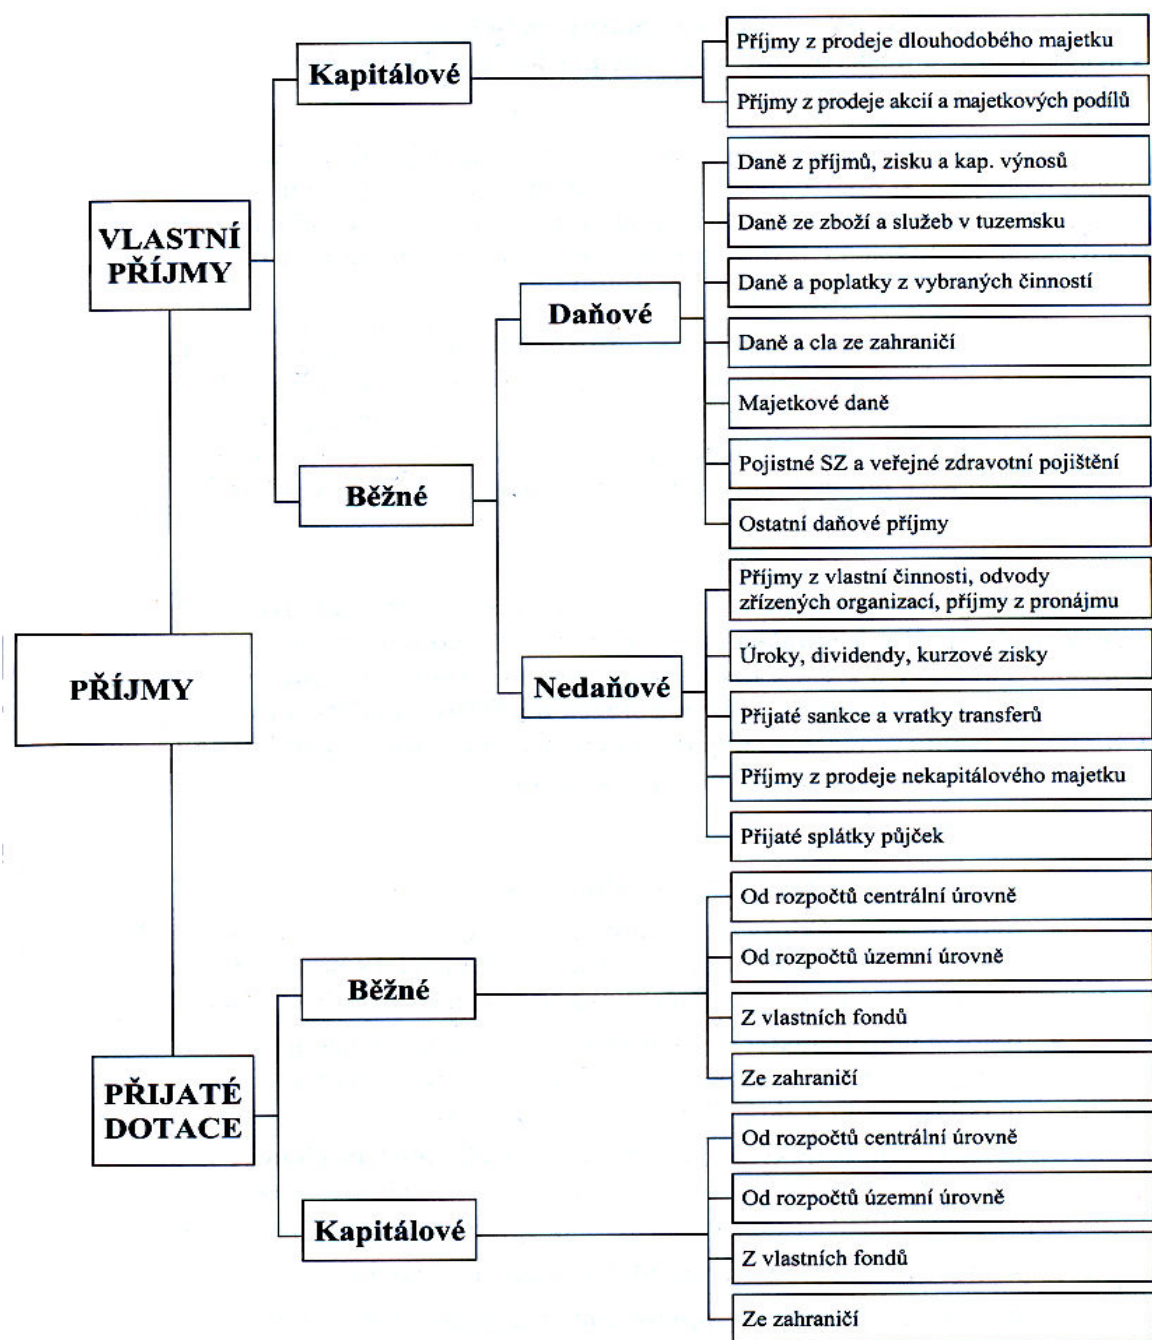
PŘÍJMY

VLASTNÍ PŘÍJMY

Kapitálové

Příjmy z prodeje dlouhodobého majetku

Příjmy z prodeje akcií a majetkových podílů

Běžné

Daňové

Daně z příjmů, zisku a kap. výnosů

Daně ze zboží a služeb v tuzemsku

Daně a poplatky z vybraných činností

Daně a cla ze zahraničí

Majetkové daně

Pojistné SZ a veřejné zdravotní pojištění

Ostatní daňové příjmy

Nedaňové

Příjmy z vlastní činnosti, odvody zřízených organizací, příjmy z pronájmu

Úroky, dividendy, kurzové zisky

Přijaté sankce a vratky transferů

Příjmy z prodeje nekapitálového majetku

Přijaté splátky půjček

PŘIJATÉ DOTACE

Běžné

Od rozpočtů centrální úrovně

Od rozpočtů územní úrovně

Z vlastních fondů

Ze zahraničí

Kapitálové

Od rozpočtů centrální úrovně

Od rozpočtů územní úrovně

Z vlastních fondů

Ze zahraničí